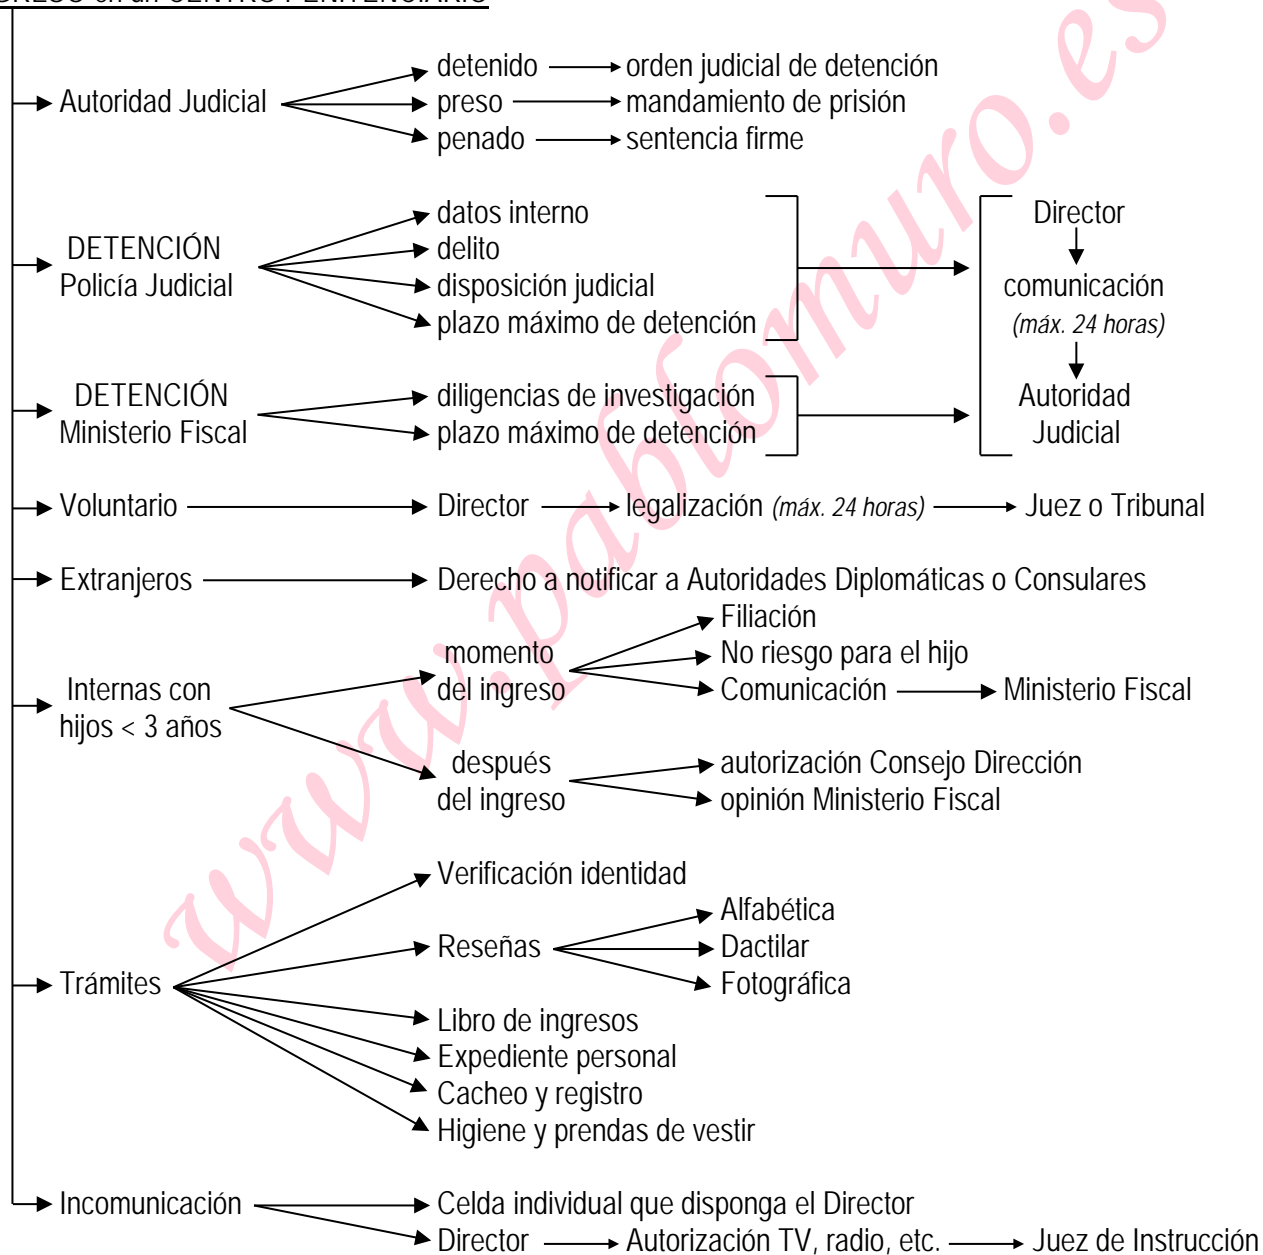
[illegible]

Autoridad Judicial
detenido → orden judicial de detención
preso → mandamiento de prisión
penado → sentencia firme

DETENCIÓN Policía Judicial
datos interno
delito
disposición judicial
plazo máximo de detención

DETENCIÓN Ministerio Fiscal
diligencias de investigación
plazo máximo de detención

Director
comunicación
(máx. 24 horas)
Autoridad Judicial

Voluntario → Director → legalización (máx. 24 horas) → Juez o Tribunal

Extranjeros → Derecho a notificar a Autoridades Diplomáticas o Consulares

Internas con hijos < 3 años
momento del ingreso
Filiación
No riesgo para el hijo
Comunicación → Ministerio Fiscal
después del ingreso
autorización Consejo Dirección
opinión Ministerio Fiscal

Trámites
Verificación identidad
Reseñas
Alfabética
Dactilar
Fotográfica
Libro de ingresos
Expediente personal
Cacheo y registro
Higiene y prendas de vestir

Incomunicación
Celda individual que disponga el Director
Director → Autorización TV, radio, etc. → Juez de Instrucción

www.pablomuro.es